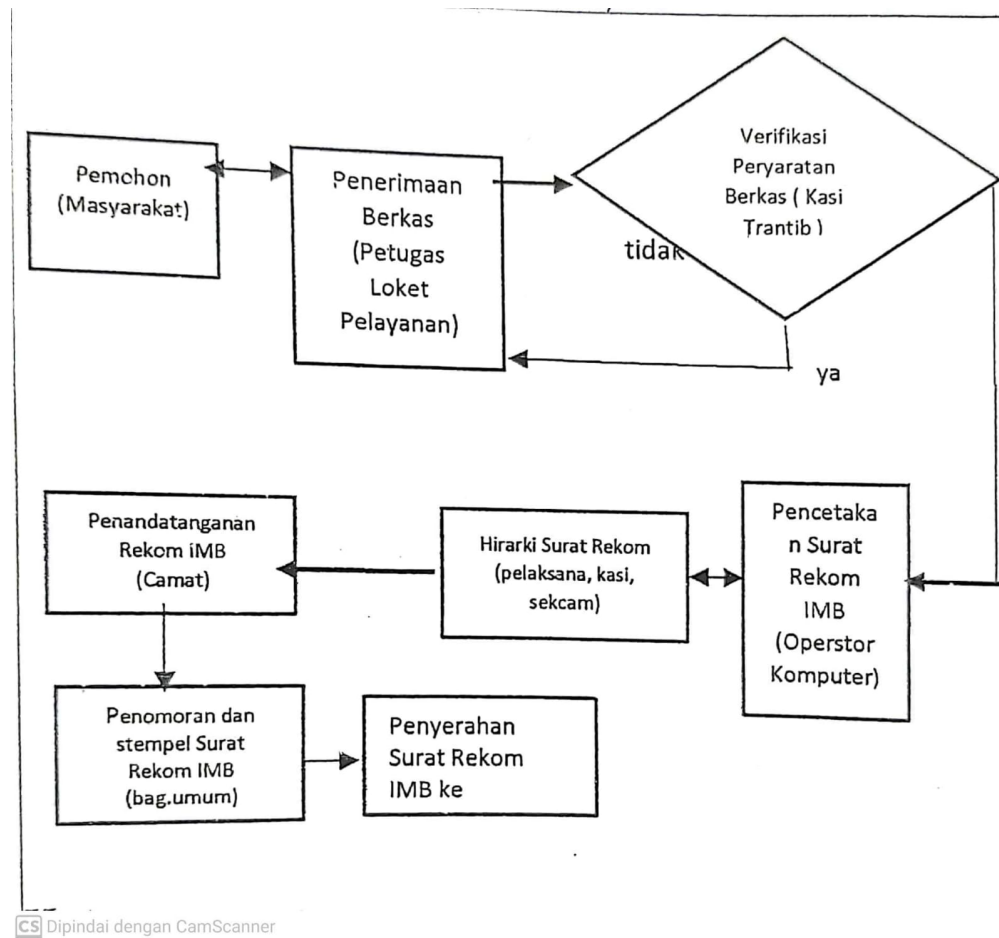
Pemohon (Masyarakat)

Penerimaan Berkas (Petugas Loket Pelayanan)

Verifikasi Peryaratan Berkas ( Kasi Trantib )

tidak

ya

Penandatanganan Rekom IMB (Camat)

Hirarki Surat Rekom (pelaksana, kasi, sekcam)

Pencetakan Surat Rekom IMB (Operstor Komputer)

Penomoran dan stempel Surat Rekom IMB (bag.umum)

Penyerahan Surat Rekom IMB ke

CS Dipindai dengan CamScanner